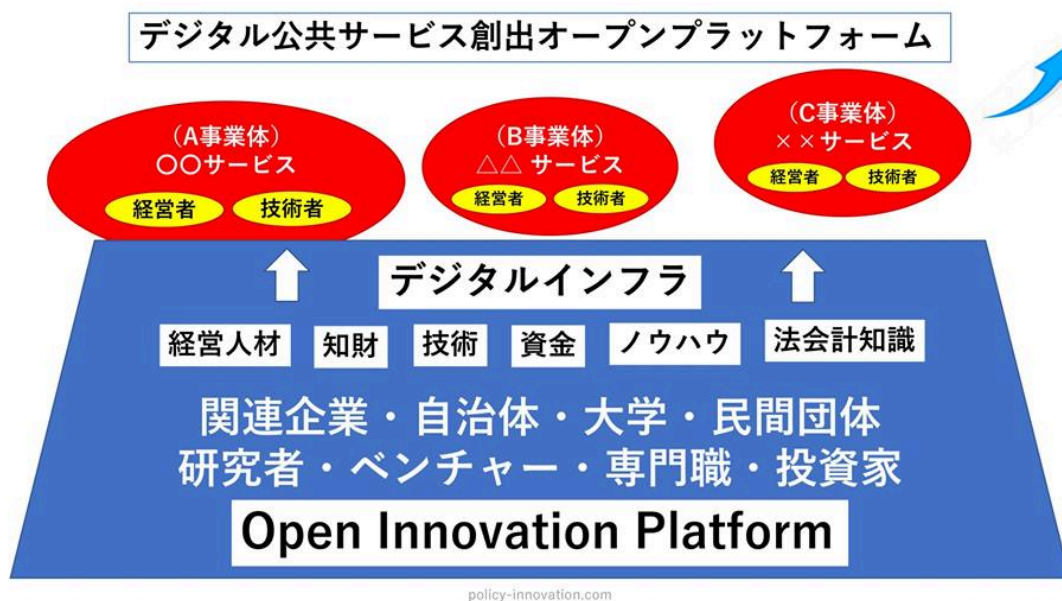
デジタル公共サービス創出オープンプラットフォーム

(A事業体)
〇〇サービス
経営者 技術者

(B事業体)
△△ サービス
経営者 技術者

(C事業体)
××サービス
経営者 技術者

デジタルインフラ

経営人材 知財 技術 資金 ノウハウ 法会計知識

関連企業・自治体・大学・民間団体
研究者・ベンチャー・専門職・投資家

Open Innovation Platform

policy-innovation.com